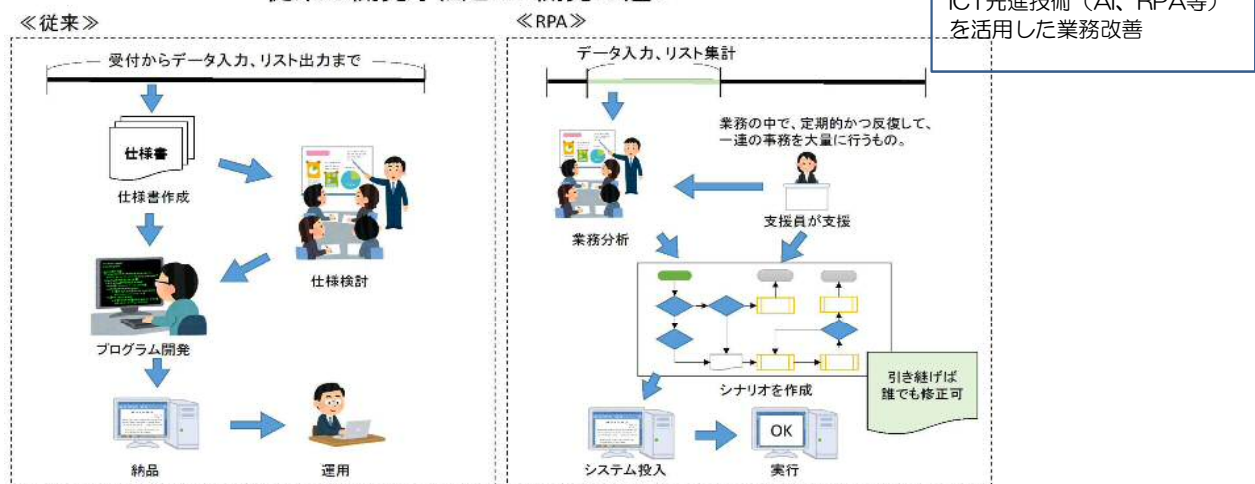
≪従来≫

受付からデータ入力、リスト出力まで

仕様書

仕様書作成

仕様検討

プログラム開発

納品

運用

≪RPA≫

データ入力、リスト集計

業務の中で、定期的かつ反復して、一連の事務を大量に行うもの。

業務分析

支援員が支援

シナリオを作成

引き継げば誰でも修正可

システム投入

OK

実行

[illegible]を活用した業務改善